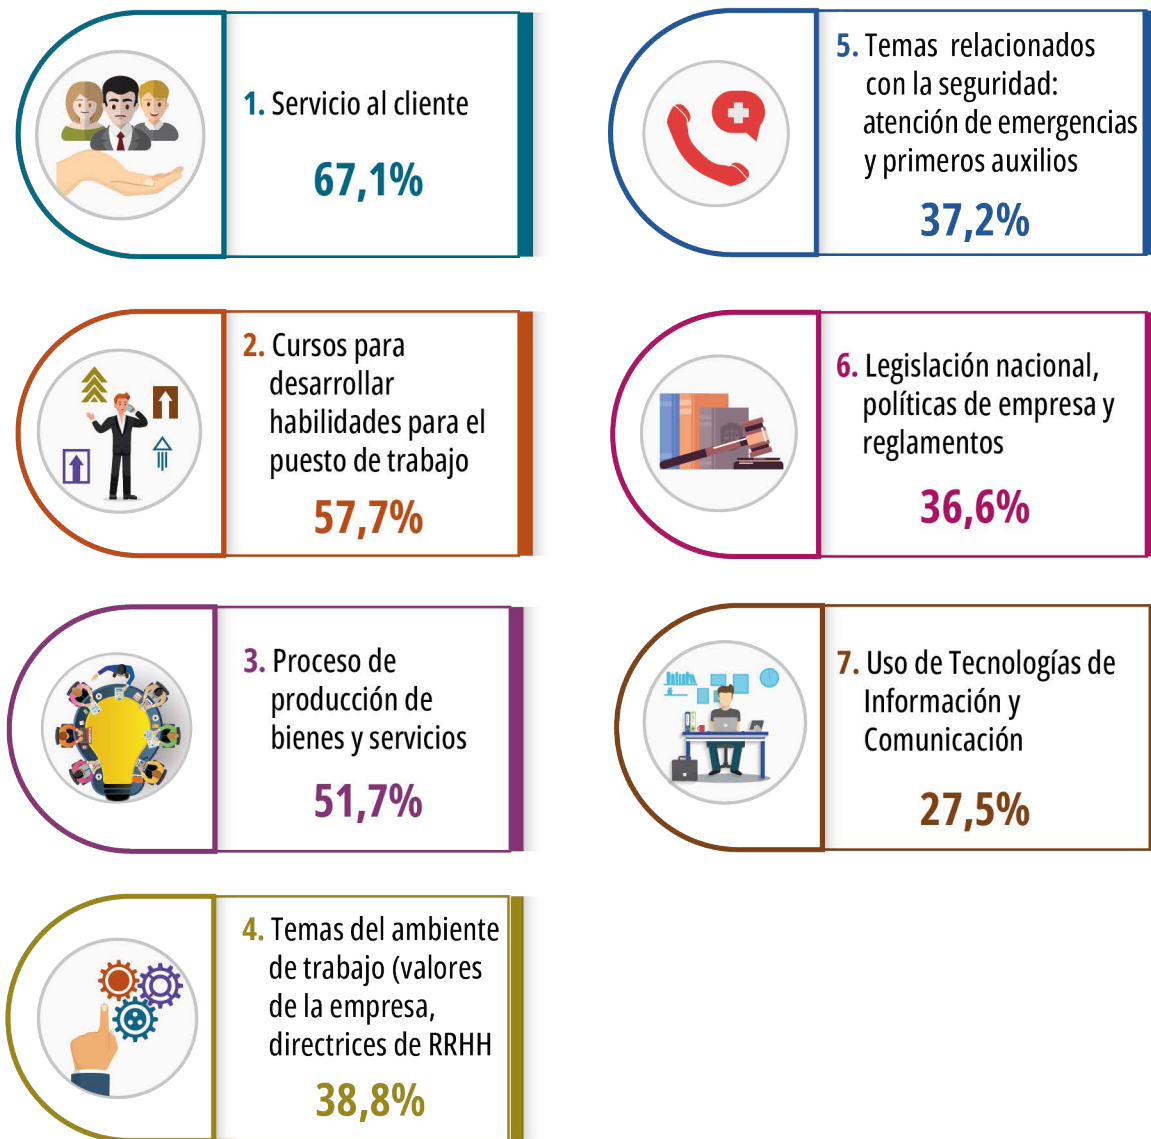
1. Servicio al cliente

67,1%

2. Cursos para desarrollar habilidades para el puesto de trabajo

57,7%

3. Proceso de producción de bienes y servicios

51,7%

4. Temas del ambiente de trabajo (valores de la empresa, directrices de RRHH

38,8%

5. Temas relacionados con la seguridad: atención de emergencias y primeros auxilios

37,2%

6. Legislación nacional, políticas de empresa y reglamentos

36,6%

7. Uso de Tecnologías de Información y Comunicación

27,5%